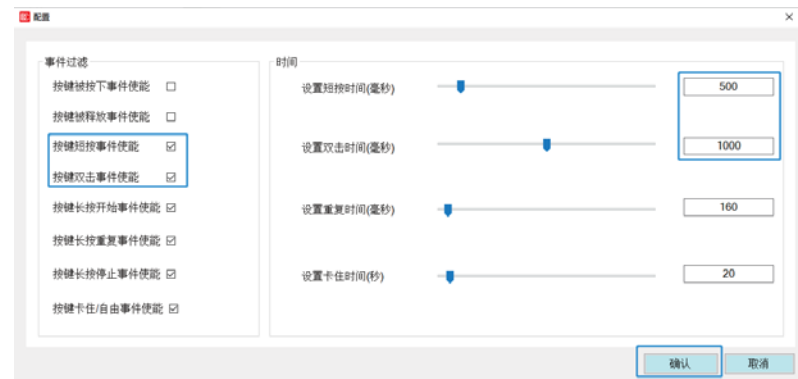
配置

×

事件过滤

按键被按下事件使能 ☐

按键被释放事件使能 ☐

按键短按事件使能 ☑

按键双击事件使能 ☑

按键长按开始事件使能 ☑

按键长按重复事件使能 ☑

按键长按停止事件使能 ☑

按键卡住/自由事件使能 ☑

时间

设置短按时间(毫秒) 500

设置双击时间(毫秒) 1000

设置重复时间(毫秒) 160

设置卡住时间(秒) 20

确认

取消